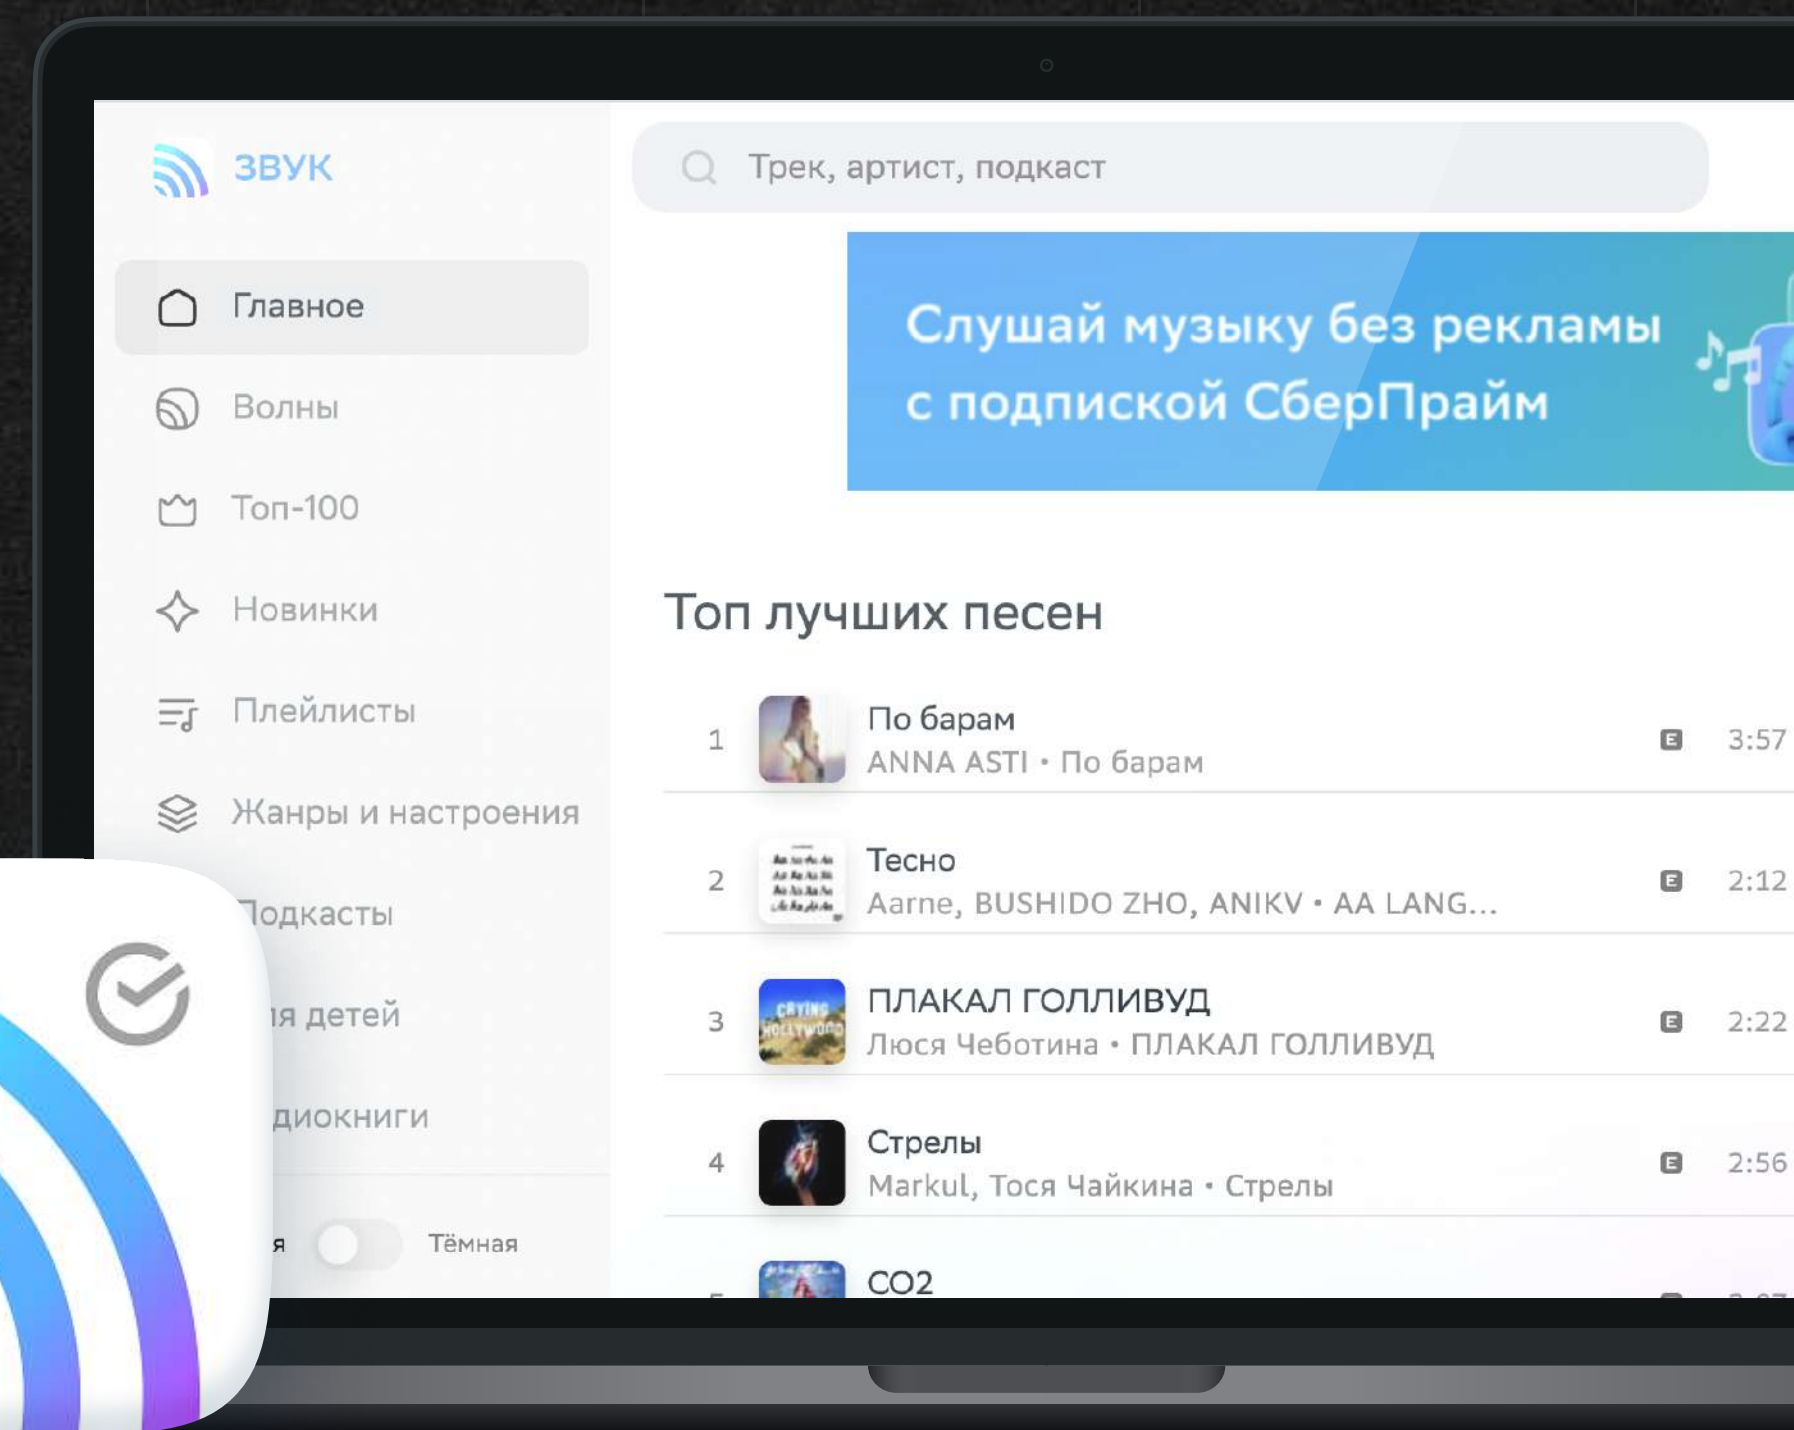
ЗВУК

Трек, артист, подкаст

Главное
Волны
Топ-100
Новинки
Плейлисты
Жанры и настроения
Подкасты
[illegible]я детей
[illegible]диокниги

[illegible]я Тёмная

Слушай музыку без рекламы с подпиской СберПрайм

Топ лучших песен

| | | | |
|---|---|---|---|
| 1 | По барам<br>ANNA ASTI • По барам | E | 3:57 |
| 2 | Тесно<br>Aarne, BUSHIDO ZHO, ANIKV • AA LANG... | E | 2:12 |
| 3 | ПЛАКАЛ ГОЛЛИВУД<br>Люся Чеботина • ПЛАКАЛ ГОЛЛИВУД | E | 2:22 |
| 4 | Стрелы<br>Markul, Тося Чайкина • Стрелы | E | 2:56 |
| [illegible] | CO2 | | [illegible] |

CRYING HOLLYWOOD